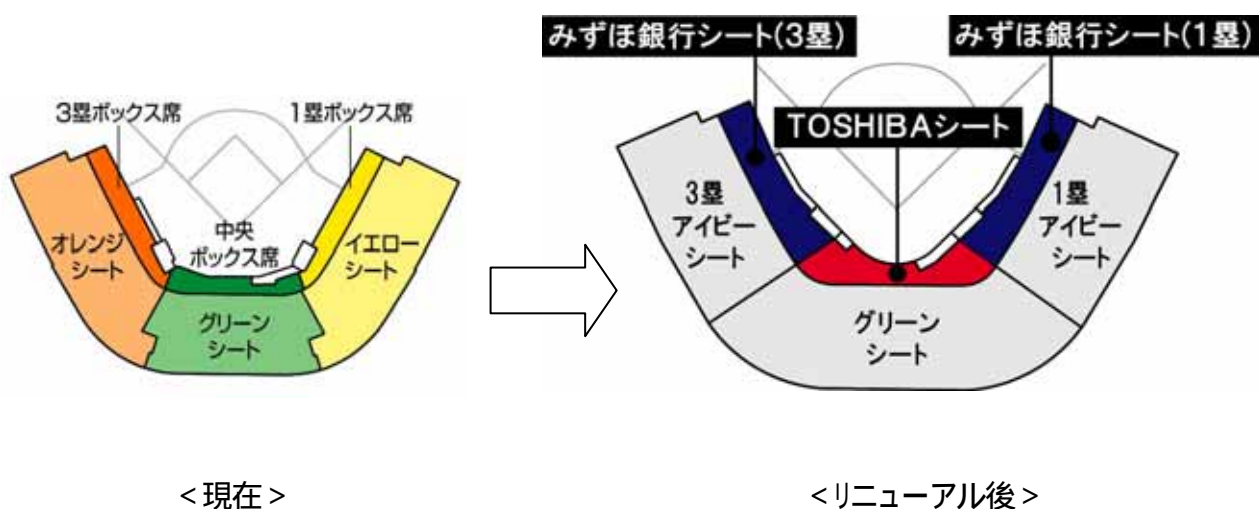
3塁ボックス席
1塁ボックス席
オレンジシート
中央ボックス席
イエローシート
グリーンシート

みずほ銀行シート(3塁)
みずほ銀行シート(1塁)
TOSHIBAシート
3塁アイビーシート
1塁アイビーシート
グリーンシート

<現在>
<リニューアル後>